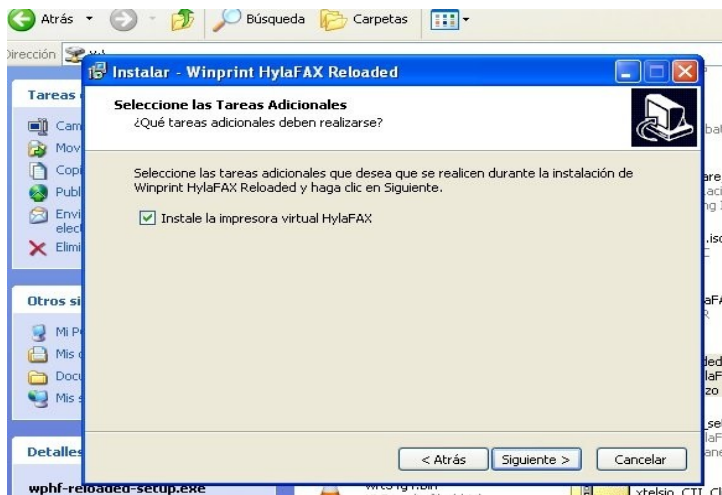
Atrás Búsqueda Carpetas

Dirección

Instalar - Winprint HylaFAX Reloaded

Seleccione las Tareas Adicionales
¿Qué tareas adicionales deben realizarse?

Seleccione las tareas adicionales que desea que se realicen durante la instalación de Winprint HylaFAX Reloaded y haga clic en Siguiente.

Instale la impresora virtual HylaFAX

< Atrás Siguiente > Cancelar

Tareas
Cam
Mov
Copi
Publ
Envi elect
Elimi

Otros si
Mi P
Mis
Docu
Mis

Detalles
wphf-reloaded-setup.exe